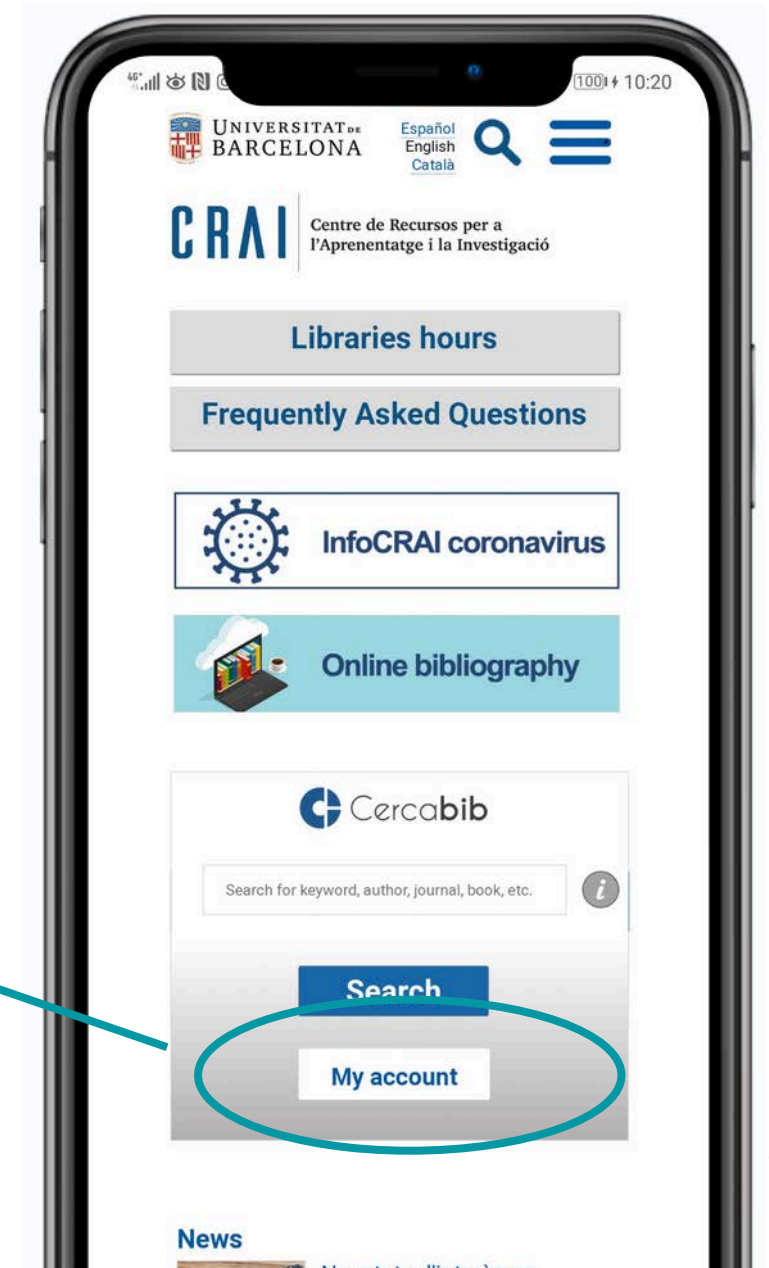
100 10:20

UNIVERSITAT DE BARCELONA

Español
English
Català

CRAI Centre de Recursos per a l'Aprenentatge i la Investigació

Libraries hours

Frequently Asked Questions

InfoCRAI coronavirus

Online bibliography

Cercabib

Search for keyword, author, journal, book, etc.

Search

My account

News

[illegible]